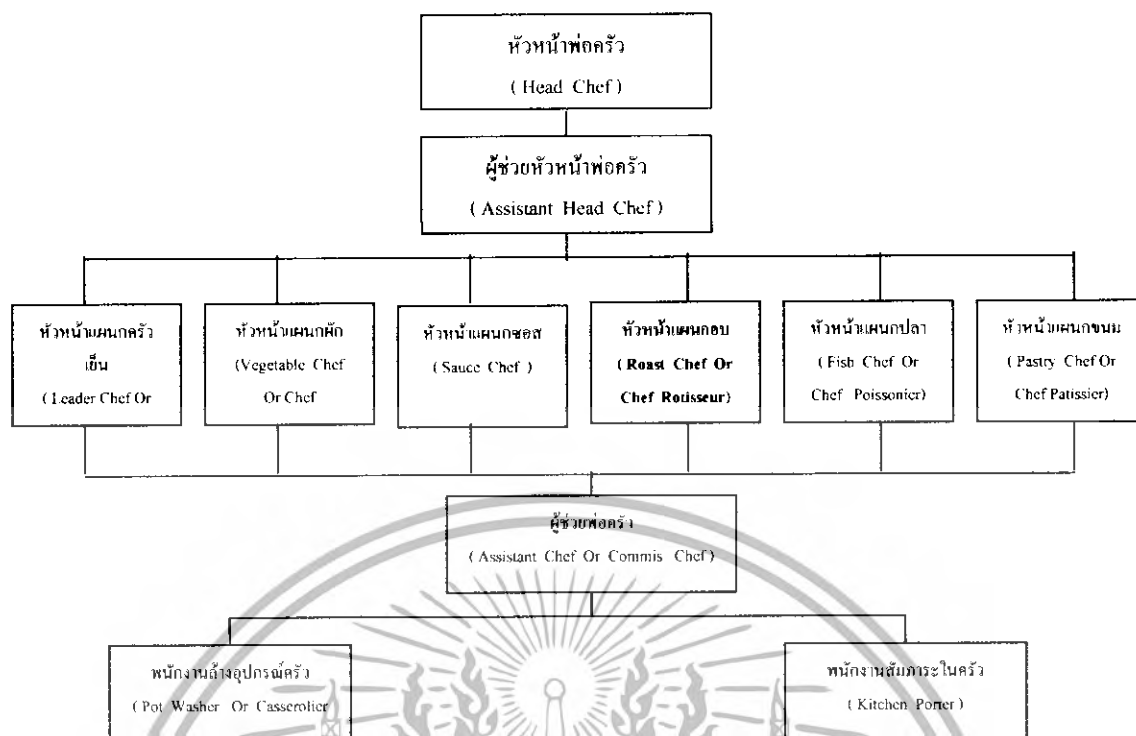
หัวหน้าพ่อครัว
( Head Chef )

ผู้ช่วยหัวหน้าพ่อครัว
( Assistant Head Chef )

หัวหน้าแผนกครัวเย็น
( Leader Chef Or

หัวหน้าแผนกผัก
(Vegetable Chef Or Chef

หัวหน้าแผนกซอส
( Sauce Chef )

หัวหน้าแผนกอบ
( Roast Chef Or Chef Rotisseur)

หัวหน้าแผนกปลา
( Fish Chef Or Chef Poissonier)

หัวหน้าแผนกขนม
( Pastry Chef Or Chef Patissier)

ผู้ช่วยพ่อครัว
( Assistant Chef Or Commis Chef)

พนักงานล้างอุปกรณ์ครัว
( Pot Washer Or Casserolier

พนักงานสัมภาระในครัว
( Kitchen Porter )